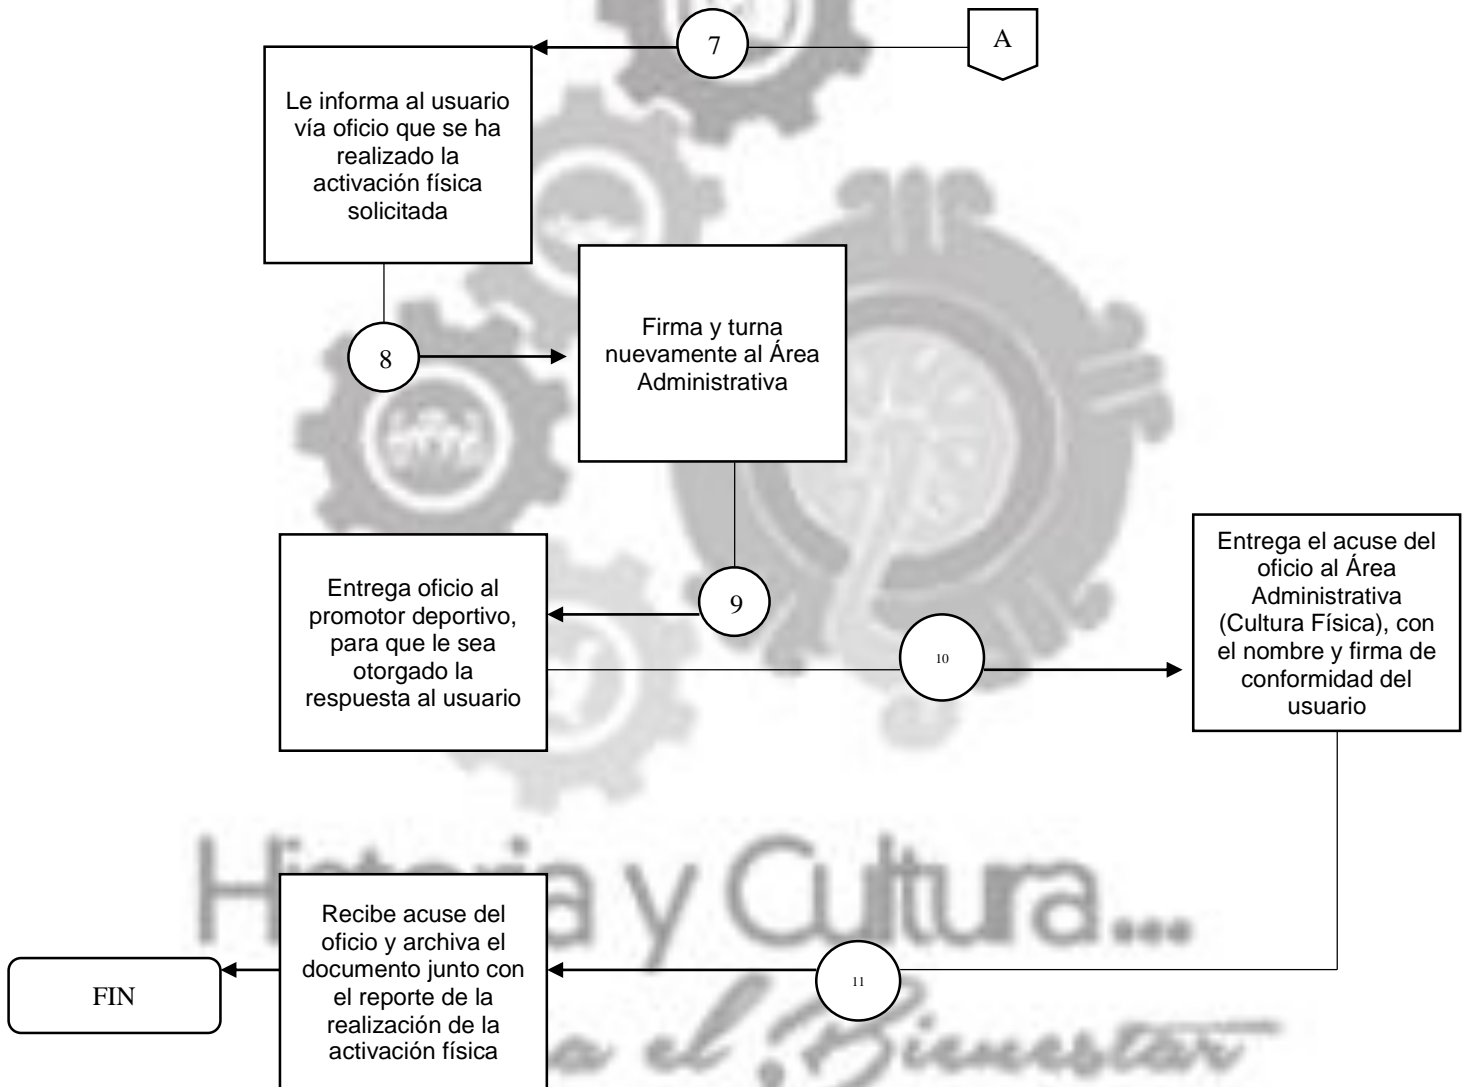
7

A

Le informa al usuario vía oficio que se ha realizado la activación física solicitada

8

Firma y turna nuevamente al Área Administrativa

Entrega oficio al promotor deportivo, para que le sea otorgado la respuesta al usuario

9

10

Entrega el acuse del oficio al Área Administrativa (Cultura Física), con el nombre y firma de conformidad del usuario

Historia y Cultura...

FIN

Recibe acuse del oficio y archiva el documento junto con el reporte de la realización de la activación física

11

a el Bienestar